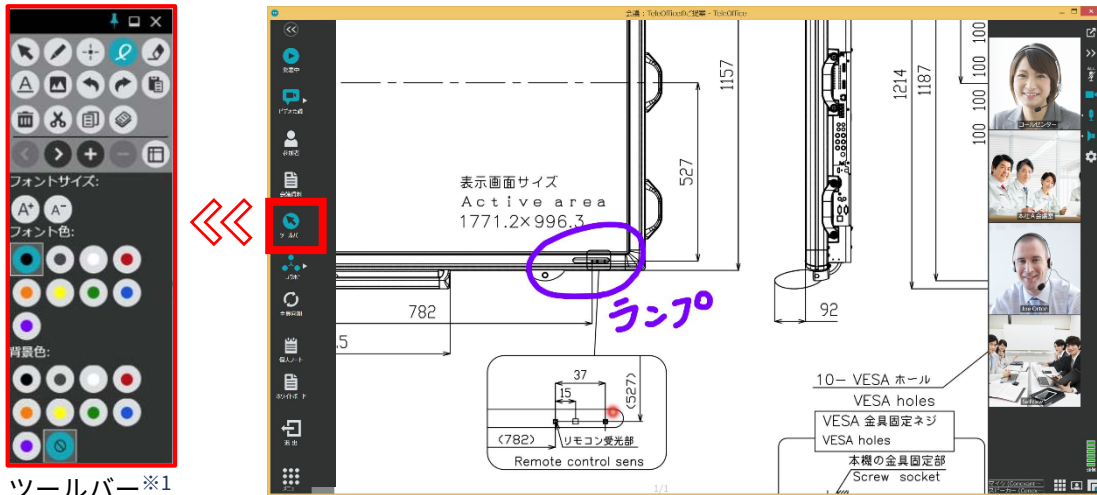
フォントサイズ:

フォント色:

背景色:

ツールバー※1

会議：TeleOfficeのご提案 - TeleOffice

発言中

ビデオ会議

参加者

会議資料

ツール

共有

一斉同期

個人ノート

ポインタ

退出

メニュー

1157

1214

1187

100

100

100

100

100

527

表示画面サイズ

Active area

1771.2×996.3

ランプ

782

.5

92

37

15

(527)

(782)

リモコン受光部

Remote control sens

10— VESA ホール

VESA holes

VESA 金具固定ネジ

VESA holes

本機の金具固定部

Screw socket

1/1

コールセンター

本社会議室

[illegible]

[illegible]